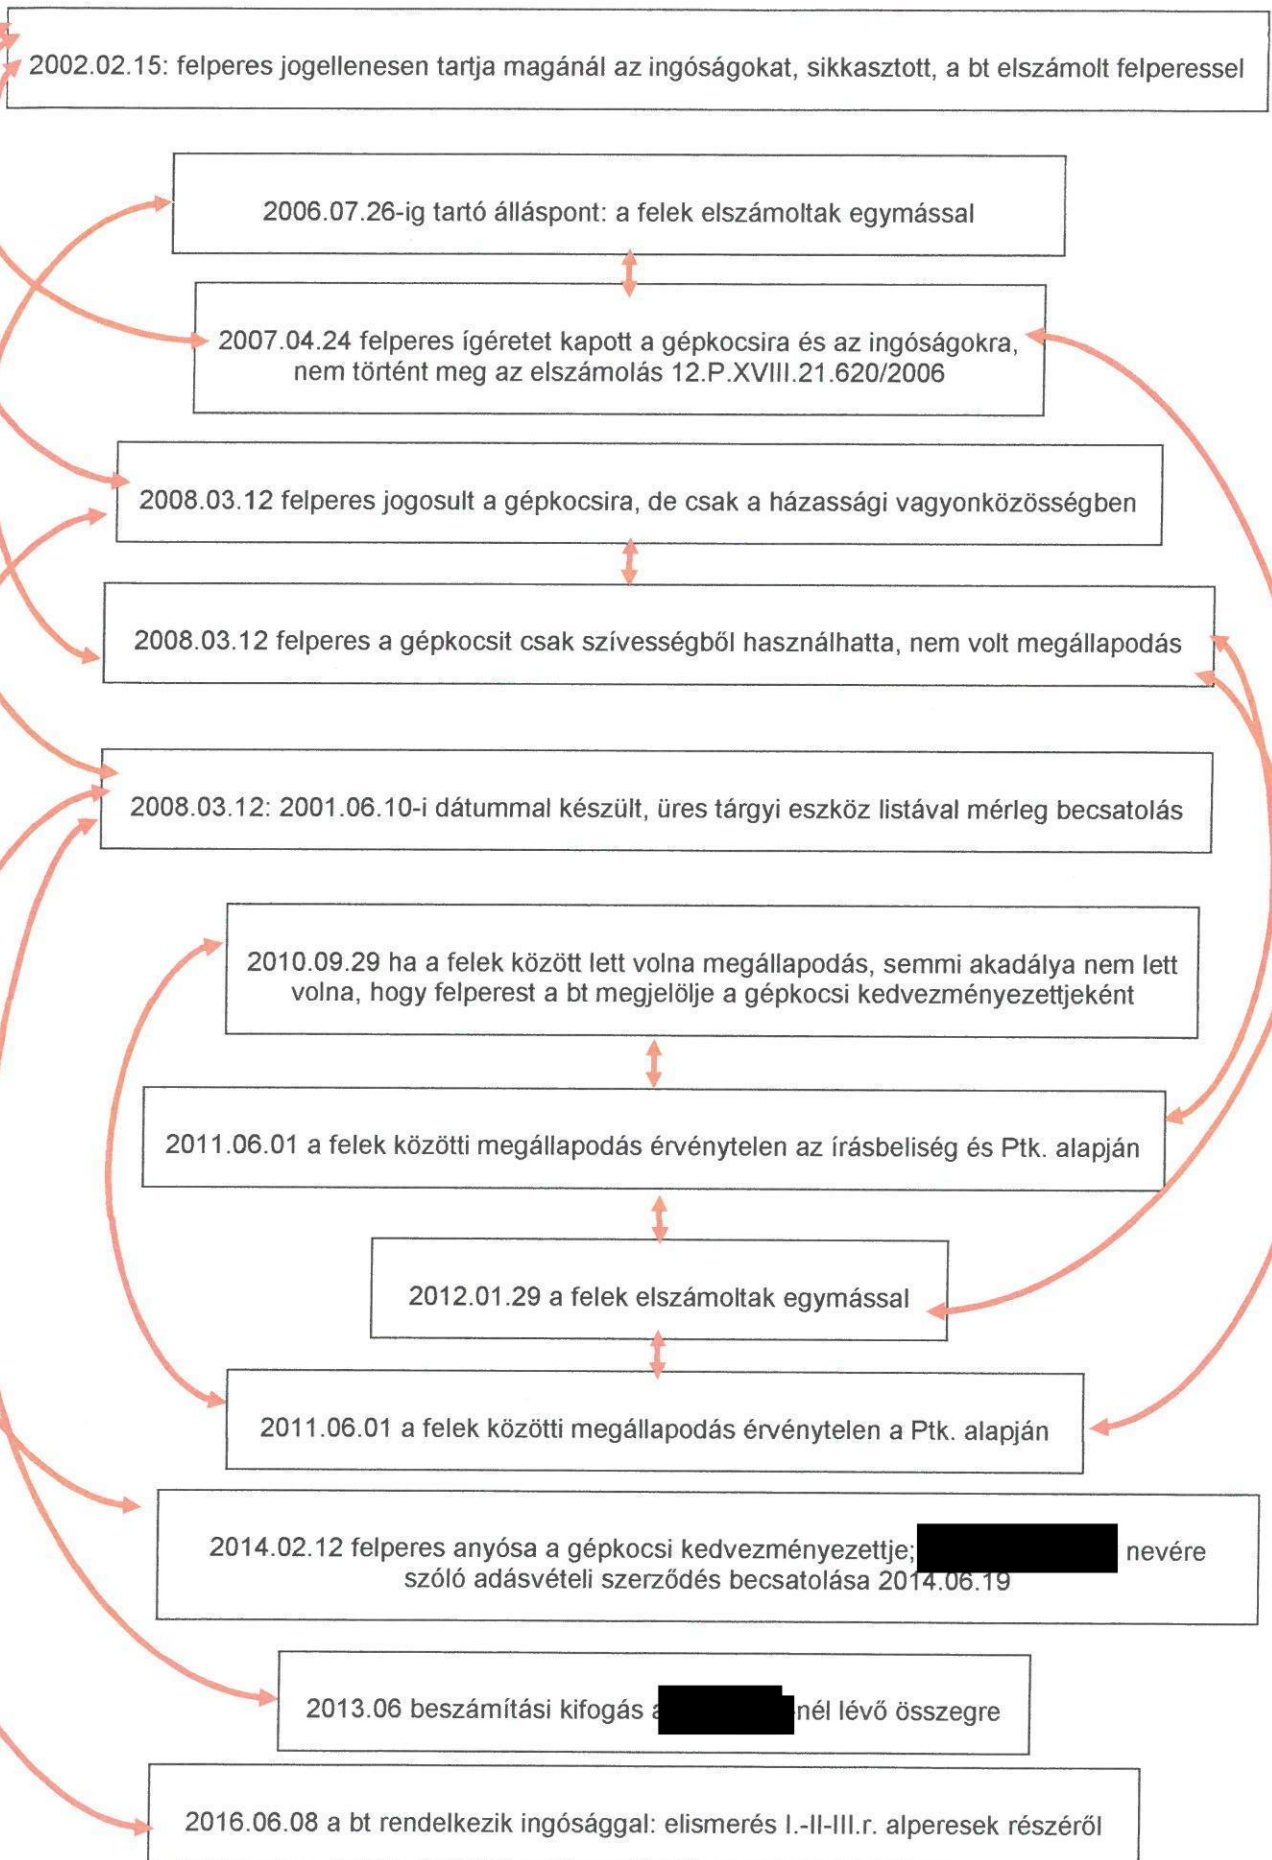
2002.02.15: felperes jogellenesen tartja magánál az ingóságokat, sikkasztott, a bt elszámolt felperessel

2006.07.26-ig tartó álláspont: a felek elszámoltak egymással

2007.04.24 felperes ígéretet kapott a gépkocsira és az ingóságokra, nem történt meg az elszámolás 12.P.XVIII.21.620/2006

2008.03.12 felperes jogosult a gépkocsira, de csak a házassági vagyonközösségben

2008.03.12 felperes a gépkocsit csak szívességből használhatta, nem volt megállapodás

2008.03.12: 2001.06.10-i dátummal készült, üres tárgyi eszköz listával mérleg becsatolás

2010.09.29 ha a felek között lett volna megállapodás, semmi akadálya nem lett volna, hogy felperest a bt megjelölje a gépkocsi kedvezményezettjeként

2011.06.01 a felek közötti megállapodás érvénytelen az írásbeliség és Ptk. alapján

2012.01.29 a felek elszámoltak egymással

2011.06.01 a felek közötti megállapodás érvénytelen a Ptk. alapján

2014.02.12 felperes anyósa a gépkocsi kedvezményezettje; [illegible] nevére szóló adásvételi szerződés becsatolása 2014.06.19

2013.06 beszámítási kifogás a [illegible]nél lévő összegre

2016.06.08 a bt rendelkezik ingósággal: elismerés I.-II-III.r. alperesek részéről